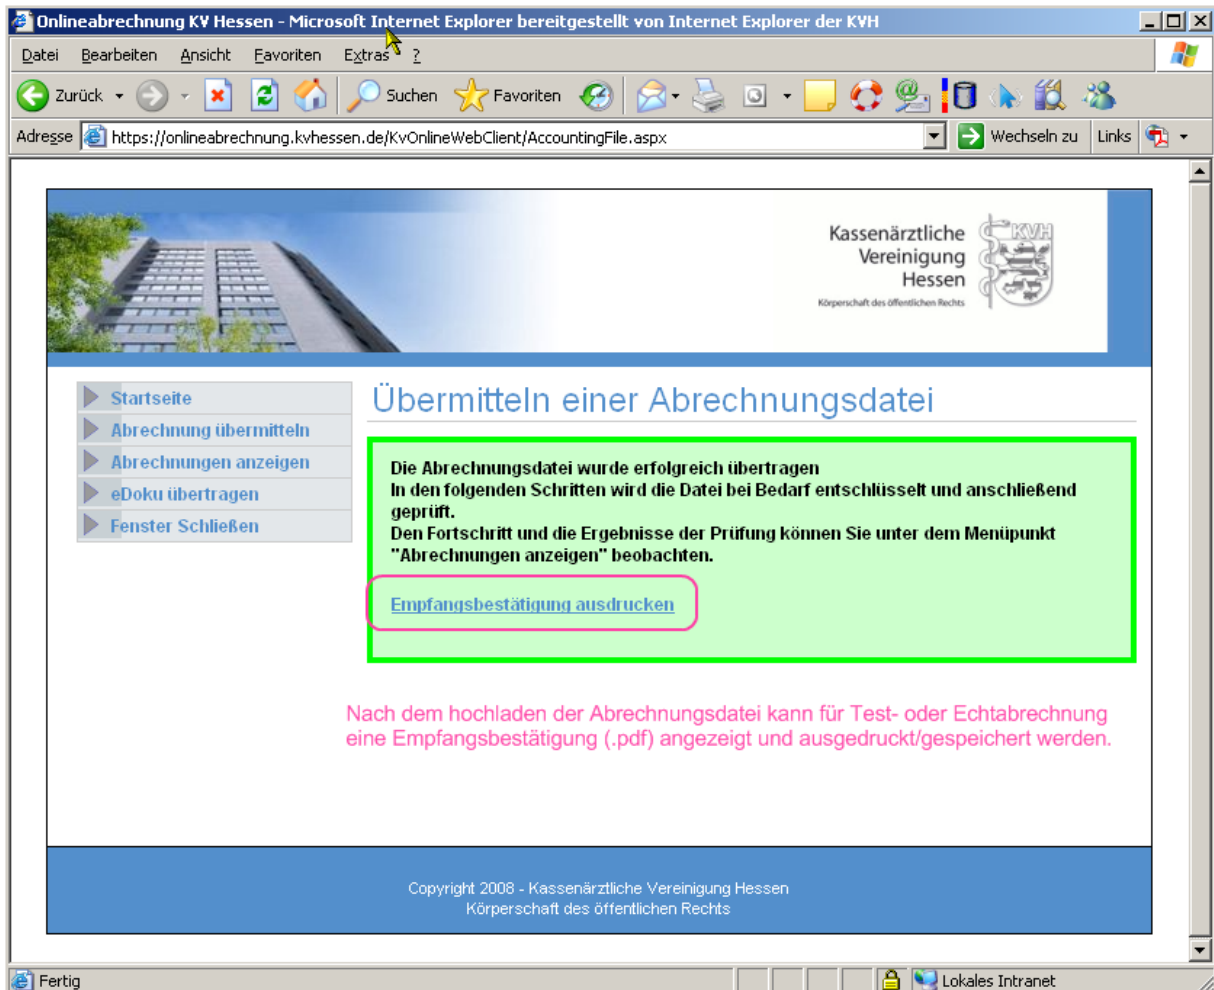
Onlineabrechnung KV Hessen - Microsoft Internet Explorer bereitgestellt von Internet Explorer der KVH

Datei Bearbeiten Ansicht Favoriten Extras ?

Zurück Suchen Favoriten

Adresse https://onlineabrechnung.kvhessen.de/KvOnlineWebClient/AccountingFile.aspx Wechseln zu Links

Kassenärztliche Vereinigung Hessen
Körperschaft des öffentlichen Rechts
KVH

Startseite
Abrechnung übermitteln
Abrechnungen anzeigen
eDoku übertragen
Fenster Schließen

Übermitteln einer Abrechnungsdatei

Die Abrechnungsdatei wurde erfolgreich übertragen
In den folgenden Schritten wird die Datei bei Bedarf entschlüsselt und anschließend geprüft.
Den Fortschritt und die Ergebnisse der Prüfung können Sie unter dem Menüpunkt "Abrechnungen anzeigen" beobachten.

Empfangsbestätigung ausdrucken

Nach dem hochladen der Abrechnungsdatei kann für Test- oder Echtabrechnung eine Empfangsbestätigung (.pdf) angezeigt und ausgedruckt/gespeichert werden.

Copyright 2008 - Kassenärztliche Vereinigung Hessen
Körperschaft des öffentlichen Rechts

Fertig
Lokales Intranet